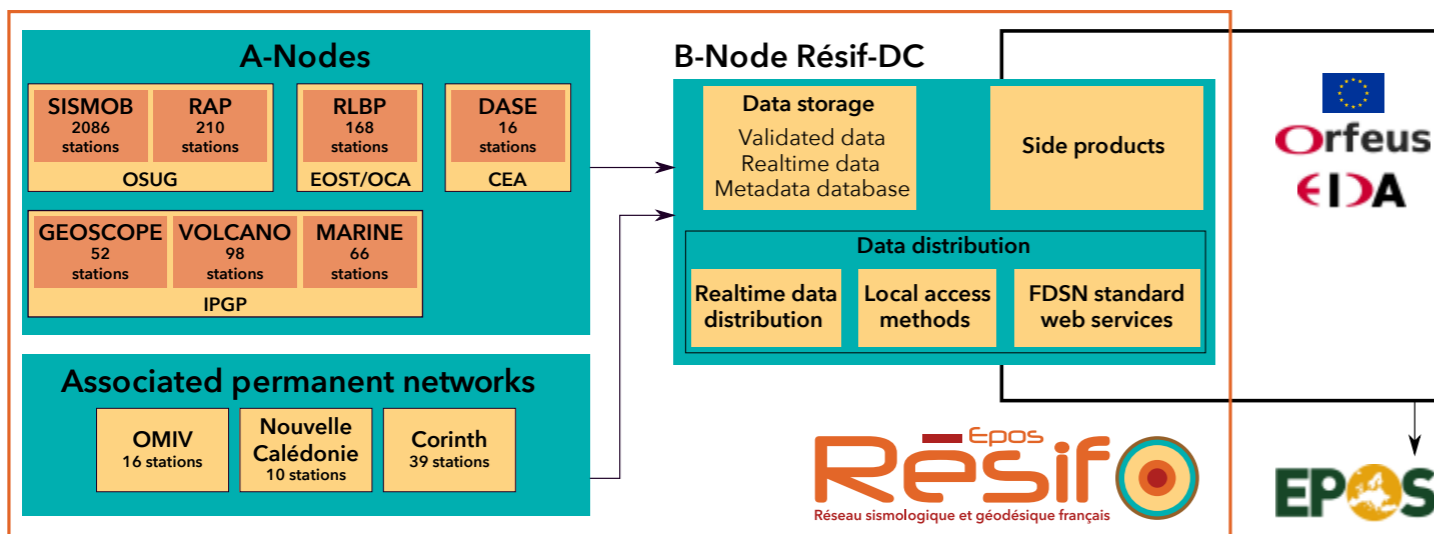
A-Nodes

SISMOB
2086
stations

RAP
210
stations

OSUG

RLBP
168
stations

EOST/OCA

DASE
16
stations

CEA

GEOSCOPE
52
stations

VOLCANO
98
stations

MARINE
66
stations

IPGP

Associated permanent networks

OMIV
16 stations

Nouvelle Calédonie
10 stations

Corinth
39 stations

B-Node Résif-DC

Data storage
Validated data
Realtime data
Metadata database

Side products

Data distribution

Realtime data distribution

Local access methods

FDSN standard web services

Epos
Résif
Réseau sismologique et géodésique français

Orfeus
EIDA

EPOS